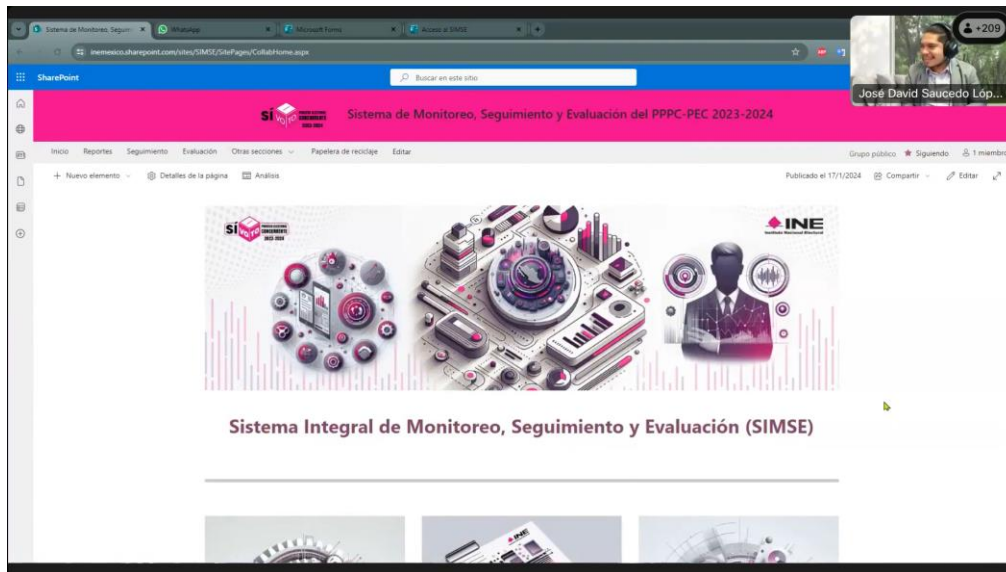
Sistema de Monitoreo, Seguim ×
WhatsApp ×
Microsoft Forms ×
Acceso al SIMSE ×
inemexico.sharepoint.com/sites/SIMSE/SitePages/CollabHome.aspx
SharePoint
Buscar en este sitio
+209
José David Saucedo Lóp...
Sí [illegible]
Sistema de Monitoreo, Seguimiento y Evaluación del PPPC-PEC 2023-2024
Inicio Reportes Seguimiento Evaluación Otras secciones Papelera de reciclaje Editar
Grupo público ★ Siguiendo 1 miembro
+ Nuevo elemento Detalles de la página Análisis
Publicado el 17/1/2024 Compartir Editar
Sí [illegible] 2023-2024
INE Instituto Nacional Electoral
Sistema Integral de Monitoreo, Seguimiento y Evaluación (SIMSE)
INE